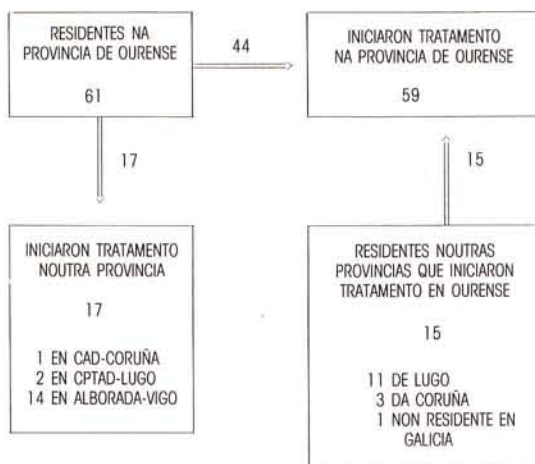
RESIDENTES NA PROVINCIA DE OURENSE

61

44

INICIARON TRATAMENTO NA PROVINCIA DE OURENSE

59

17

15

INICIARON TRATAMENTO NOUTRA PROVINCIA

17

1 EN CAD-CORUÑA
2 EN CPTAD-LUGO
14 EN ALBORADA-VIGO

RESIDENTES NOUTRAS PROVINCIAS QUE INICIARON TRATAMENTO EN OURENSE

15

11 DE LUGO
3 DA CORUÑA
1 NON RESIDENTE EN GALICIA